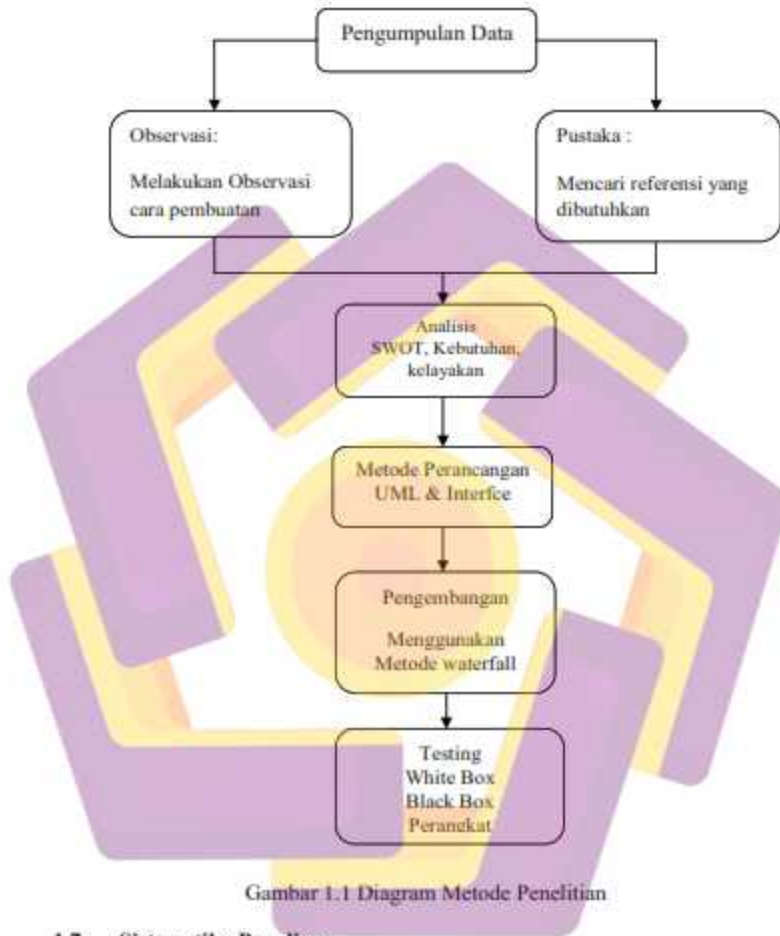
Pengumpulan Data

Observasi:

Melakukan Observasi cara pembuatan

Pustaka :

Mencari referensi yang dibutuhkan

Analisis SWOT, Kebutuhan, kelayakan

Metode Perancangan UML & Interfce

Pengembangan

Menggunakan Metode waterfall

Testing White Box Black Box Perangkat

Gambar 1.1 Diagram Metode Penelitian

1.7 Sistematika Penulisan